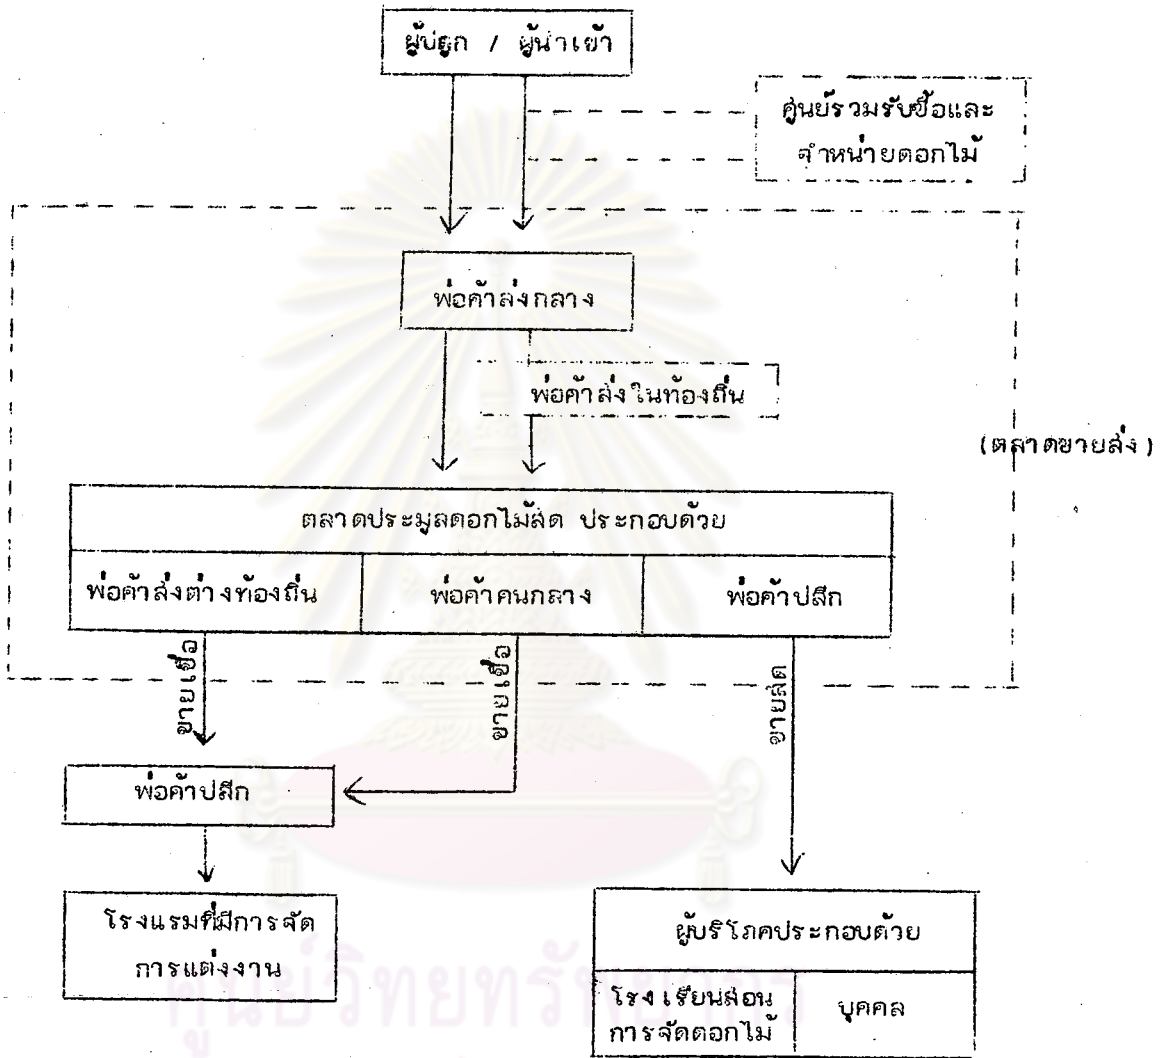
ผู้ปลูก / ผู้นำเข้า

ศูนย์รวมรับซื้อและจำหน่ายดอกไม้

พ่อค้าส่งกลาง

พ่อค้าส่งในท้องถิ่น

(ตลาดขายส่ง)

| ตลาดประมูลดอกไม้สด ประกอบด้วย | | |
|---|---|---|
| พ่อค้าส่งต่างท้องถิ่น | พ่อค้าคนกลาง | พ่อค้าปลีก |

ขายเชื่อ

ขายเชื่อ

ขายสด

พ่อค้าปลีก

โรงแรมที่มีการจัดการแต่งงาน

| ผู้บริโภคประกอบด้วย | |
|---|---|
| โรงเรียนสอนการจัดดอกไม้ | บุคคล |

ศูนย์วิทยทรัพยากร